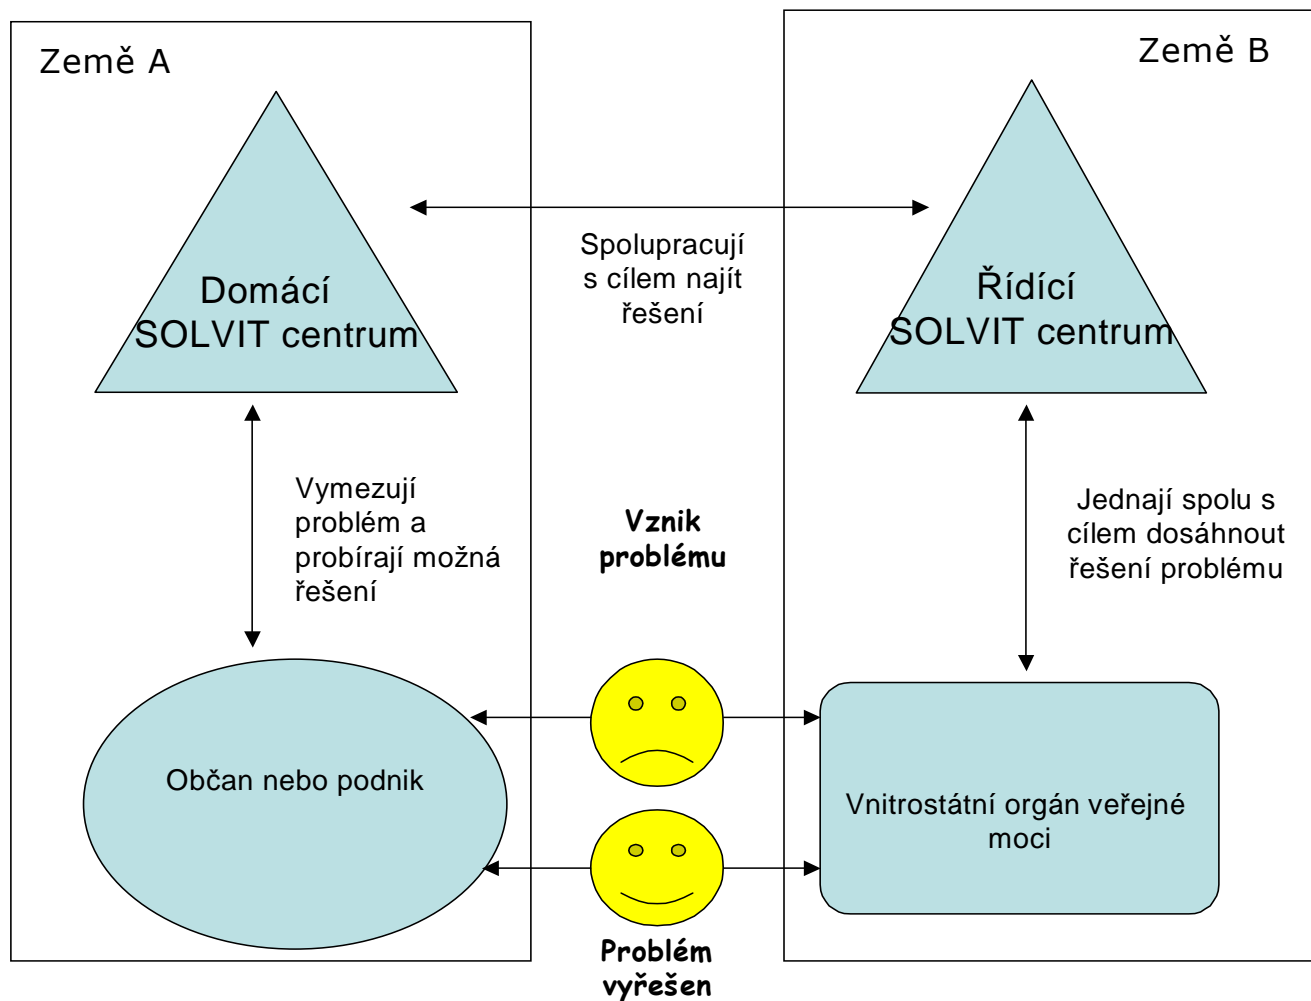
Země A

Země B

Domácí SOLVIT centrum

Spolupracují s cílem najít řešení

Řídící SOLVIT centrum

Vymezují problém a probírají možná řešení

**Vznik problému**

Jednají spolu s cílem dosáhnout řešení problému

Občan nebo podnik

Vnitrostátní orgán veřejné moci

**Problém vyřešen**